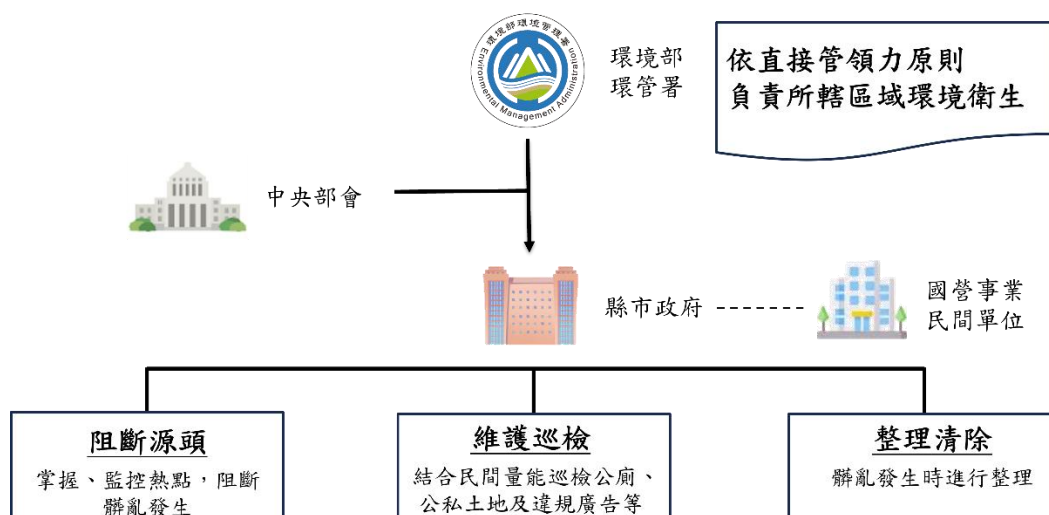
環境部環境管理署
Environmental Management Administration

環境部
環管署

依直接管領力原則
負責所轄區域環境衛生

中央部會

縣市政府 -------

國營事業
民間單位

阻斷源頭
掌握、監控熱點，阻斷髒亂發生

維護巡檢
結合民間量能巡檢公廁、公私土地及違規廣告等

整理清除
髒亂發生時進行整理